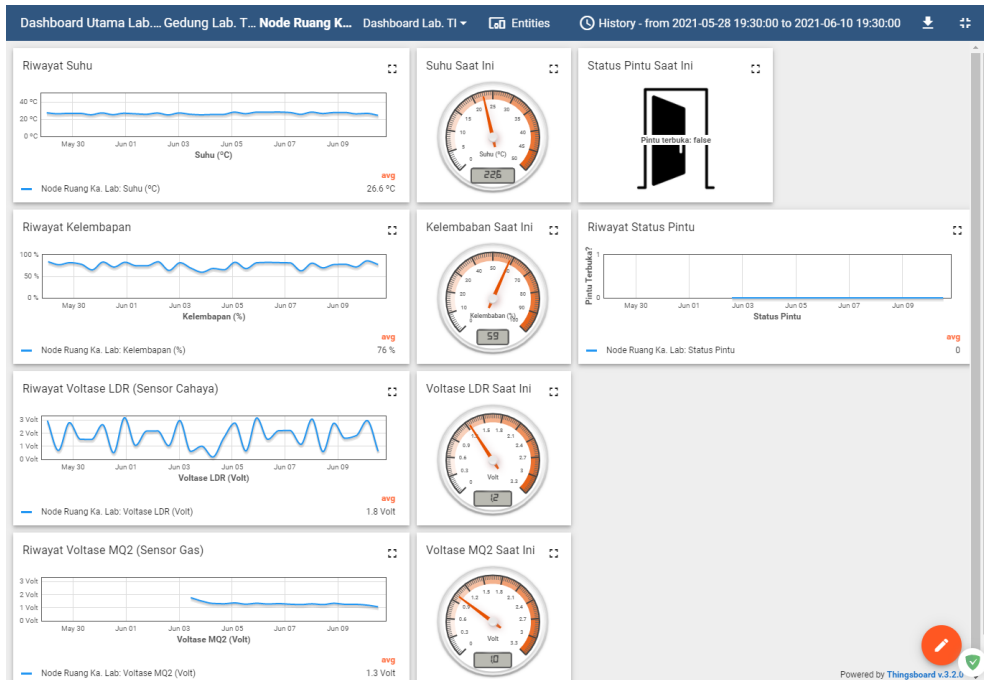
Dashboard Utama Lab.... Gedung Lab. T... Node Ruang K... Dashboard Lab. TI Entities History - from 2021-05-28 19:30:00 to 2021-06-10 19:30:00

Riwayat Suhu
40 °C
20 °C
0 °C
May 30 Jun 01 Jun 03 Jun 05 Jun 07 Jun 09
Suhu (°C)
avg
Node Ruang Ka. Lab: Suhu (°C) 26.6 °C

Suhu Saat Ini
0 5 10 15 20 25 30 35 40 45 50
Suhu (°C)
22.6

Status Pintu Saat Ini
Pintu terbuka: false

Riwayat Kelembapan
100 %
50 %
0 %
May 30 Jun 01 Jun 03 Jun 05 Jun 07 Jun 09
Kelembapan (%)
avg
Node Ruang Ka. Lab: Kelembapan (%) 76 %

Kelembaban Saat Ini
0 10 20 30 40 50 60 70 80 90 100
Kelembaban (%)
59

Riwayat Status Pintu
Pintu Terbuka?
1
0
May 30 Jun 01 Jun 03 Jun 05 Jun 07 Jun 09
Status Pintu
avg
Node Ruang Ka. Lab: Status Pintu 0

Riwayat Voltase LDR (Sensor Cahaya)
3 Volt
2 Volt
1 Volt
0 Volt
May 30 Jun 01 Jun 03 Jun 05 Jun 07 Jun 09
Voltase LDR (Volt)
avg
Node Ruang Ka. Lab: Voltase LDR (Volt) 1.8 Volt

Voltase LDR Saat Ini
0 0.3 0.6 0.9 1.2 1.5 1.8 2.1 2.4 2.7 3 3.3
Volt
1.2

Riwayat Voltase MQ2 (Sensor Gas)
3 Volt
2 Volt
1 Volt
0 Volt
May 30 Jun 01 Jun 03 Jun 05 Jun 07 Jun 09
Voltase MQ2 (Volt)
avg
Node Ruang Ka. Lab: Voltase MQ2 (Volt) 1.3 Volt

Voltase MQ2 Saat Ini
0 0.3 0.6 0.9 1.2 1.5 1.8 2.1 2.4 2.7 3 3.3
Volt
1.0

Powered by Thingsboard v.3.2.0